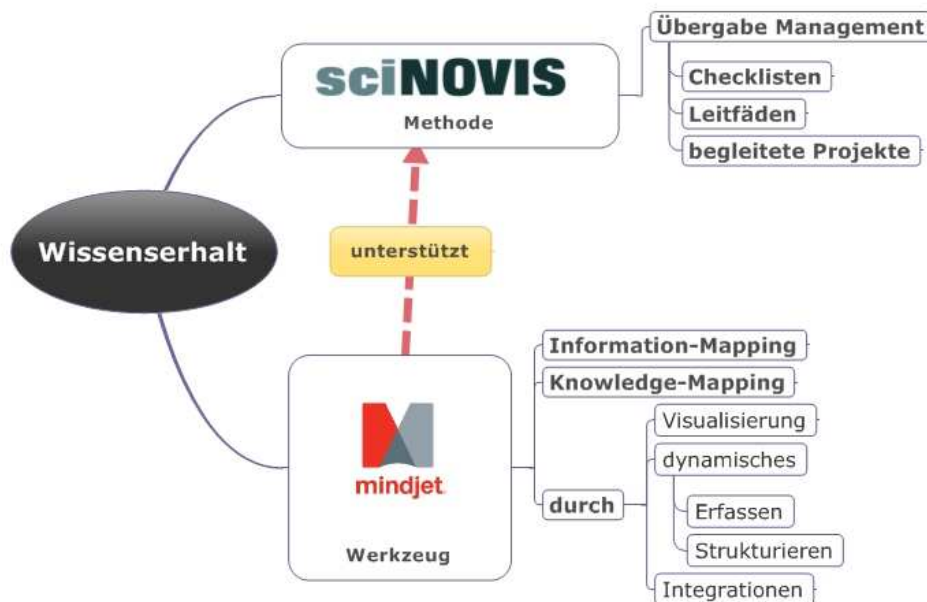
sciNOVIS
Methode

Übergabe Management
Checklisten
Leitfäden
begleitete Projekte

Wissenserhalt

unterstützt

mindjet
Werkzeug

Information-Mapping
Knowledge-Mapping
durch
Visualisierung
dynamisches
Erfassen
Strukturieren
Integrationen